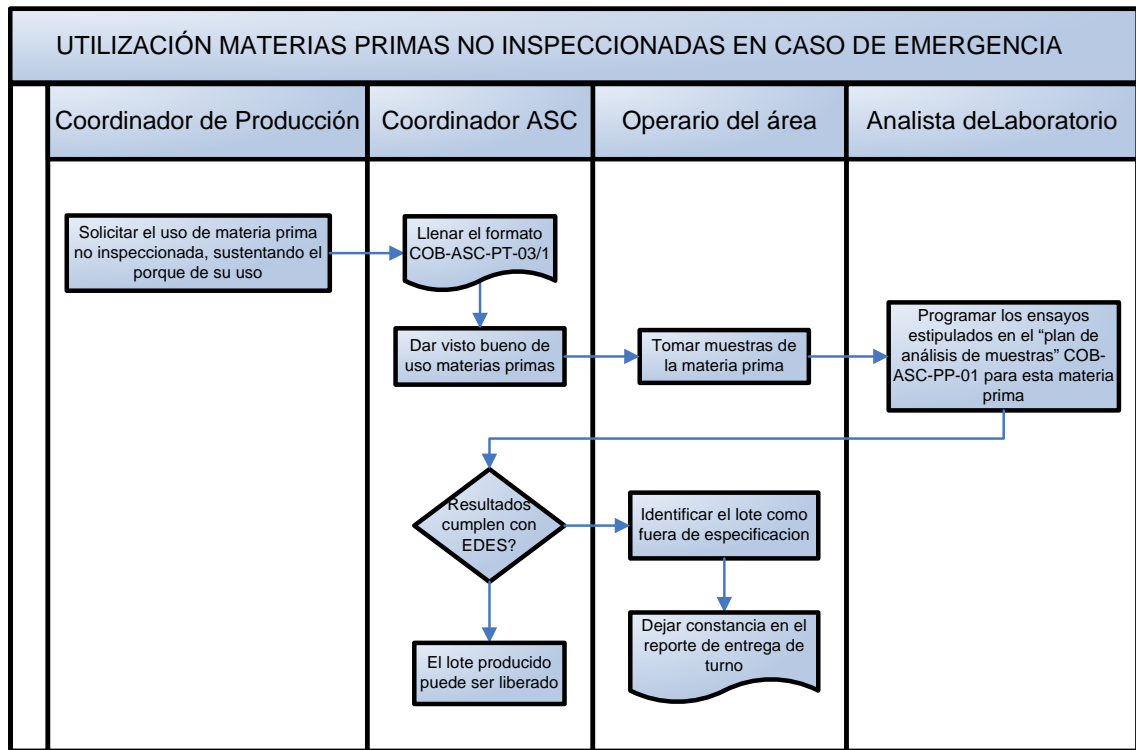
UTILIZACIÓN MATERIAS PRIMAS NO INSPECCIONADAS EN CASO DE EMERGENCIA

Coordinador de Producción

Coordinador ASC

Operario del área

Analista deLaboratorio

Solicitar el uso de materia prima no inspeccionada, sustentando el porque de su uso

Llenar el formato COB-ASC-PT-03/1

Dar visto bueno de uso materias primas

Tomar muestras de la materia prima

Programar los ensayos estipulados en el “plan de análisis de muestras” COB-ASC-PP-01 para esta materia prima

Resultados cumplen con EDES?

Identificar el lote como fuera de especificacion

Dejar constancia en el reporte de entrega de turno

El lote producido puede ser liberado